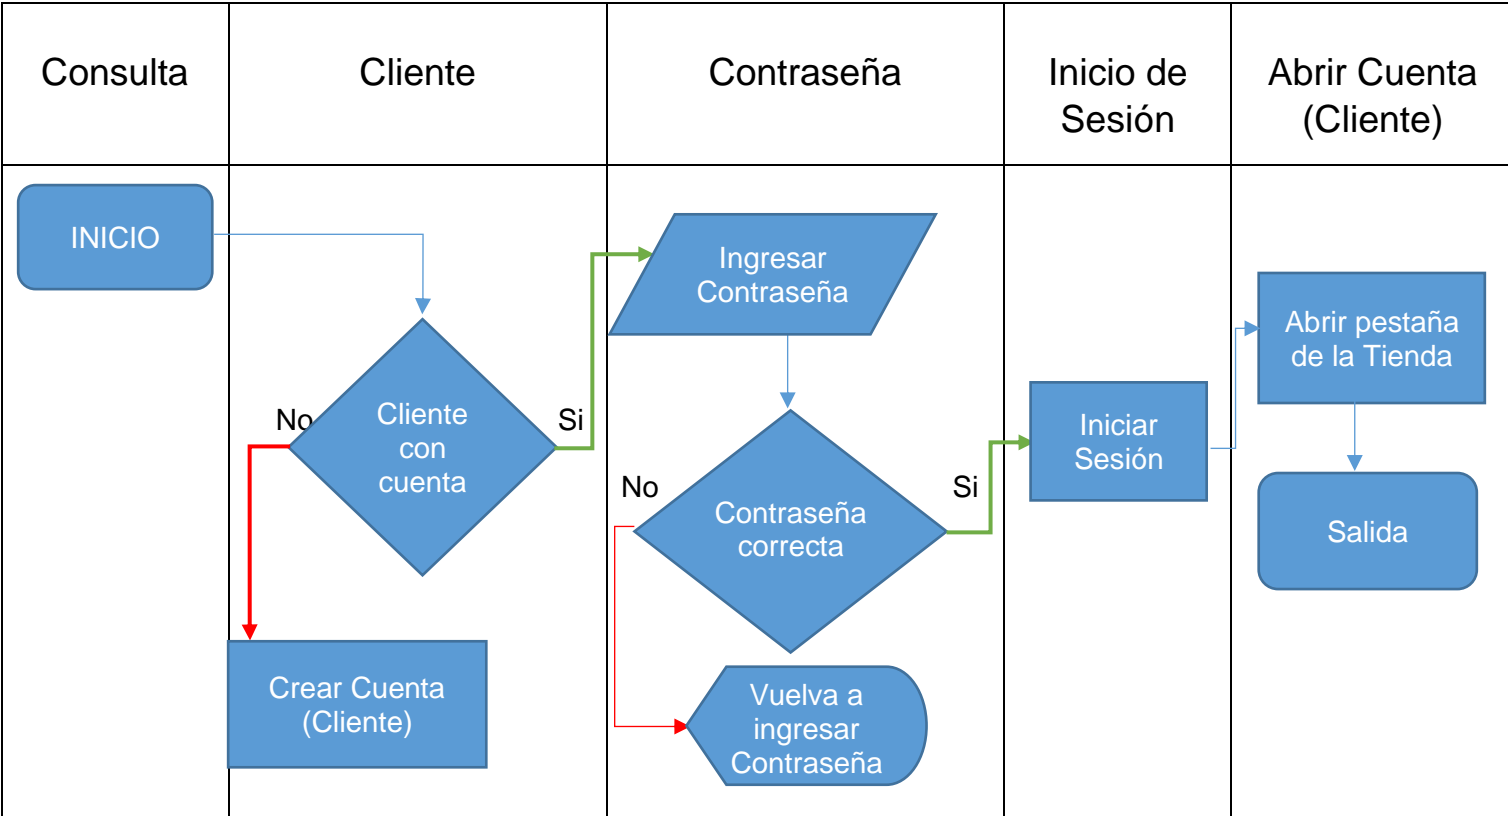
| Consulta | Cliente | Contraseña | Inicio de Sesión | Abrir Cuenta (Cliente) |
|---|---|---|---|---|
| INICIO | Cliente con cuenta<br>No<br>Si<br>Crear Cuenta (Cliente) | Ingresar Contraseña<br>Contraseña correcta<br>No<br>Si<br>Vuelva a ingresar Contraseña | Iniciar Sesión | Abrir pestaña de la Tienda<br>Salida |